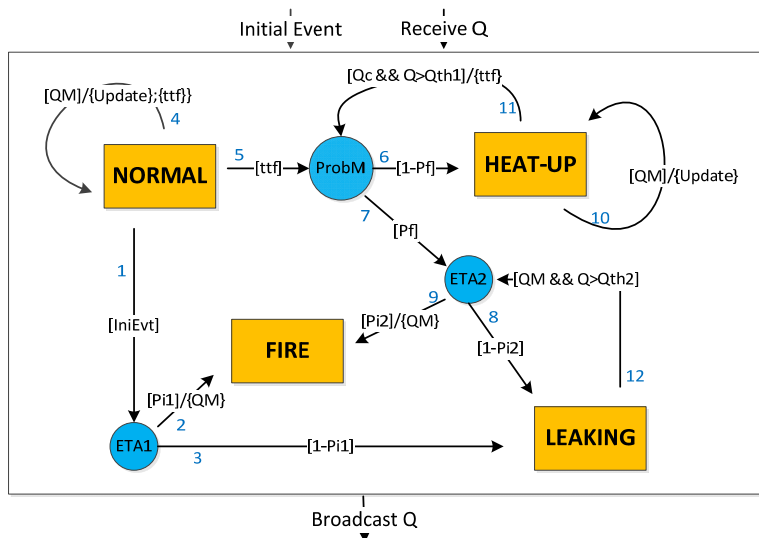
Initial Event

Receive Q

[QM]/{Update};{ttf}}

4

[Qc && Q>Qth1]/{ttf}

11

NORMAL

5

[ttf]

ProbM

6

[1-Pf]

HEAT-UP

[QM]/{Update}

10

7

[Pf]

1

ETA2

[QM && Q>Qth2]

9

[IniEvt]

[Pi2]/{QM}

8

FIRE

[1-Pi2]

[Pi1]/{QM}

12

2

ETA1

[1-Pi1]

LEAKING

3

Broadcast Q